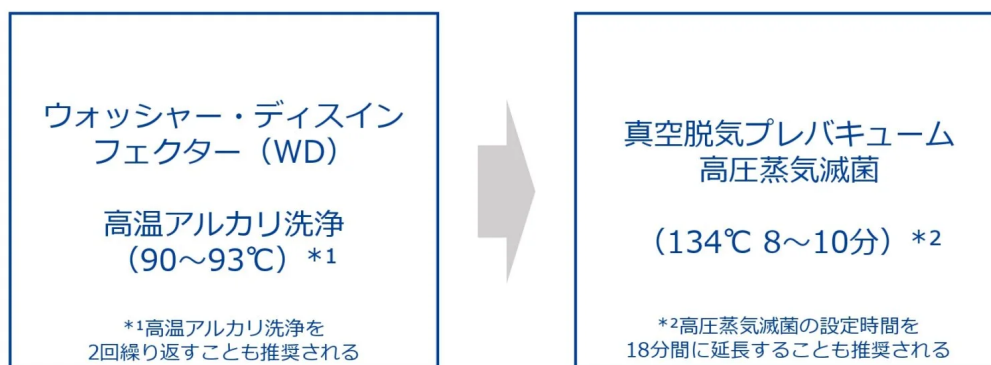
ウォッシャー・ディスインフェクター（WD）

高温アルカリ洗浄（90～93℃）＊1

＊1高温アルカリ洗浄を2回繰り返すことも推奨される

真空脱気プレバキューム高圧蒸気滅菌

（134℃ 8～10分）＊2

＊2高圧蒸気滅菌の設定時間を18分間に延長することも推奨される